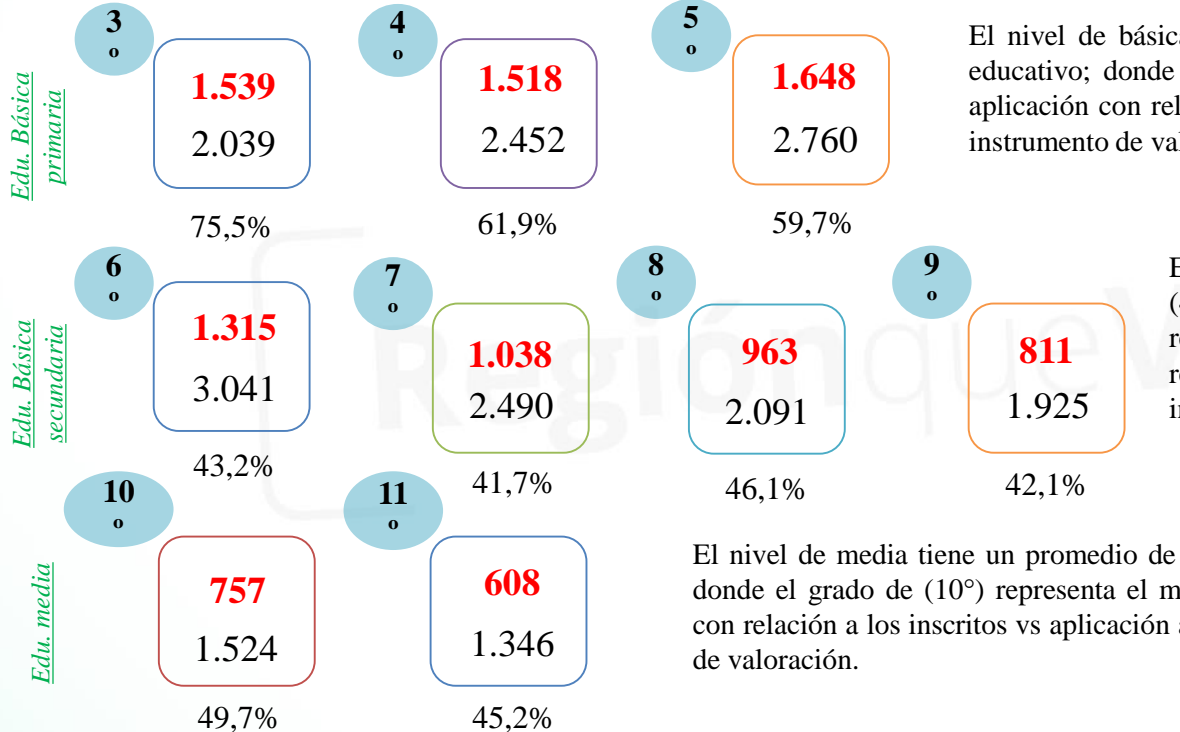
Edu. Básica primaria

3 o

1.539

2.039

75,5%

4 o

1.518

2.452

61,9%

5 o

1.648

2.760

59,7%

El nivel de básica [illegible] educativo; donde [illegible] aplicación con rel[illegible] instrumento de val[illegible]

Edu. Básica secundaria

6 o

1.315

3.041

43,2%

7 o

1.038

2.490

41,7%

8 o

963

2.091

46,1%

9 o

811

1.925

42,1%

E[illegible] ([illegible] r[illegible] r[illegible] i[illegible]

Edu. media

10 o

757

1.524

49,7%

11 o

608

1.346

45,2%

El nivel de media tiene un promedio de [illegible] donde el grado de (10°) representa el m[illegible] con relación a los inscritos vs aplicación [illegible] de valoración.

Regiónque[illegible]